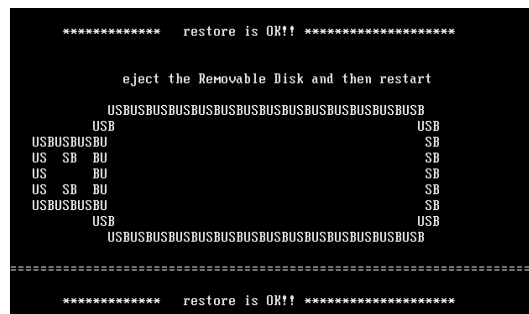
************* restore is OK!! ********************

eject the Removable Disk and then restart

USBUSBUSBUSBUSBUSBUSBUSBUSBUSBUSBUSBUSBUSB
USB USB
USBUSBUSBU SB
US SB BU SB
US BU SB
US SB BU SB
USBUSBUSBU SB
USB USB
USBUSBUSBUSBUSBUSBUSBUSBUSBUSBUSBUSBUSBUSB

================================================================

************* restore is OK!! ********************